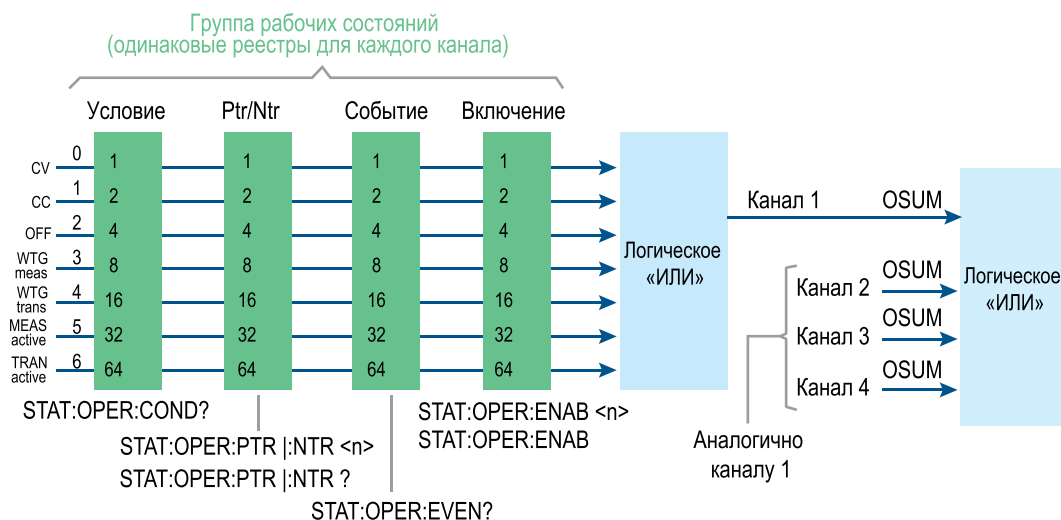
Группа рабочих состояний
(одинаковые реестры для каждого канала)

Условие
Ptr/Ntr
Событие
Включение

| | | Условие | Ptr/Ntr | Событие | Включение |
|---|---|---|---|---|---|
| CV | 0 | 1 | 1 | 1 | 1 |
| CC | 1 | 2 | 2 | 2 | 2 |
| OFF | 2 | 4 | 4 | 4 | 4 |
| WTG meas | 3 | 8 | 8 | 8 | 8 |
| WTG trans | 4 | 16 | 16 | 16 | 16 |
| MEAS active | 5 | 32 | 32 | 32 | 32 |
| TRAN active | 6 | 64 | 64 | 64 | 64 |

Логическое «ИЛИ»

Канал 1 OSUM

Канал 2 OSUM
Канал 3 OSUM
Канал 4 OSUM

Логическое «ИЛИ»

STAT:OPER:COND?

STAT:OPER:PTR |:NTR <n>
STAT:OPER:PTR |:NTR ?

STAT:OPER:EVEN?

STAT:OPER:ENAB <n>
STAT:OPER:ENAB

Аналогично каналу 1